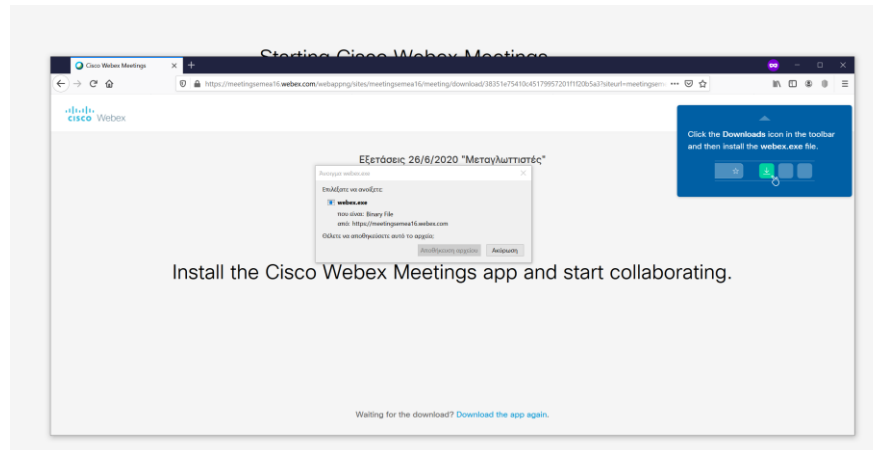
Starting Cisco Webex Meetings

Cisco Webex Meetings

https://meetingsemea16.webex.com/webappng/sites/meetingsemea16/meeting/download/38351e75410c45179957201f1f20b5a3?siteurl=meetingsem

cisco Webex

Click the Downloads icon in the toolbar and then install the webex.exe file.

Εξετάσεις 26/6/2020 "Μεταγλωττιστές"

Άνοιγμα webex.exe

Επιλέξατε να ανοίξετε:

webex.exe

που είναι: Binary File

από: https://meetingsemea16.webex.com

Θέλετε να αποθηκεύσετε αυτό το αρχείο;

Αποθήκευση αρχείου

Ακύρωση

Install the Cisco Webex Meetings app and start collaborating.

Waiting for the download? Download the app again.